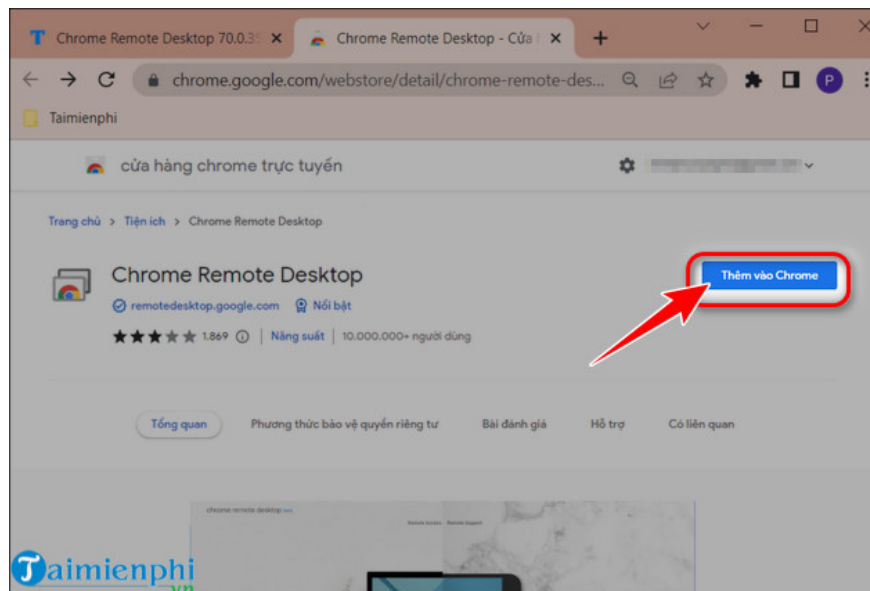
T Chrome Remote Desktop 70.0.3 ×
Chrome Remote Desktop - Cửa ×
+

chrome.google.com/webstore/detail/chrome-remote-des...

P

Taimienphi

cửa hàng chrome trực tuyến

Trang chủ > Tiện ích > Chrome Remote Desktop

Chrome Remote Desktop
remotedesktop.google.com Nổi bật
1.869 | Năng suất | 10.000.000+ người dùng

Thêm vào Chrome

Tổng quan Phương thức bảo vệ quyền riêng tư Bài đánh giá Hỗ trợ Có liên quan

chrome remote desktop

Taimienphi